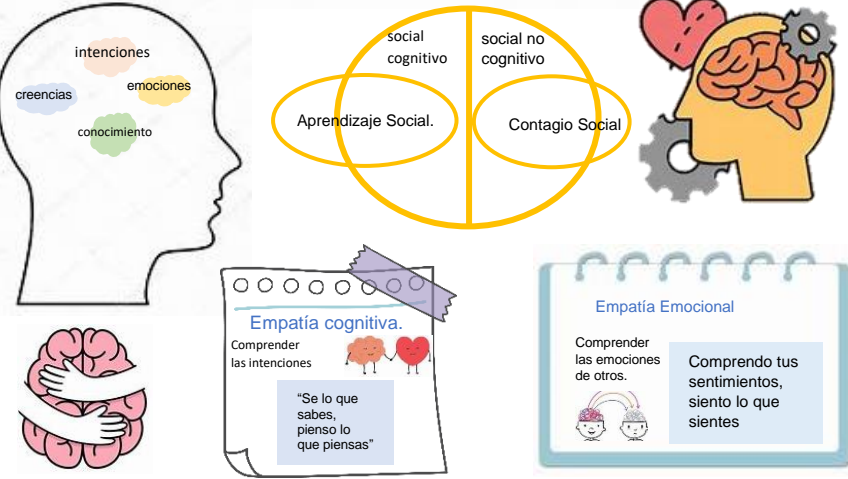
intenciones

creencias

emociones

conocimiento

social cognitivo

social no cognitivo

Aprendizaje Social.

Contagio Social

Empatía cognitiva.

Comprender las intenciones

"Se lo que sabes, pienso lo que piensas"

Empatía Emocional

Comprender las emociones de otros.

Comprendo tus sentimientos, siento lo que sientes